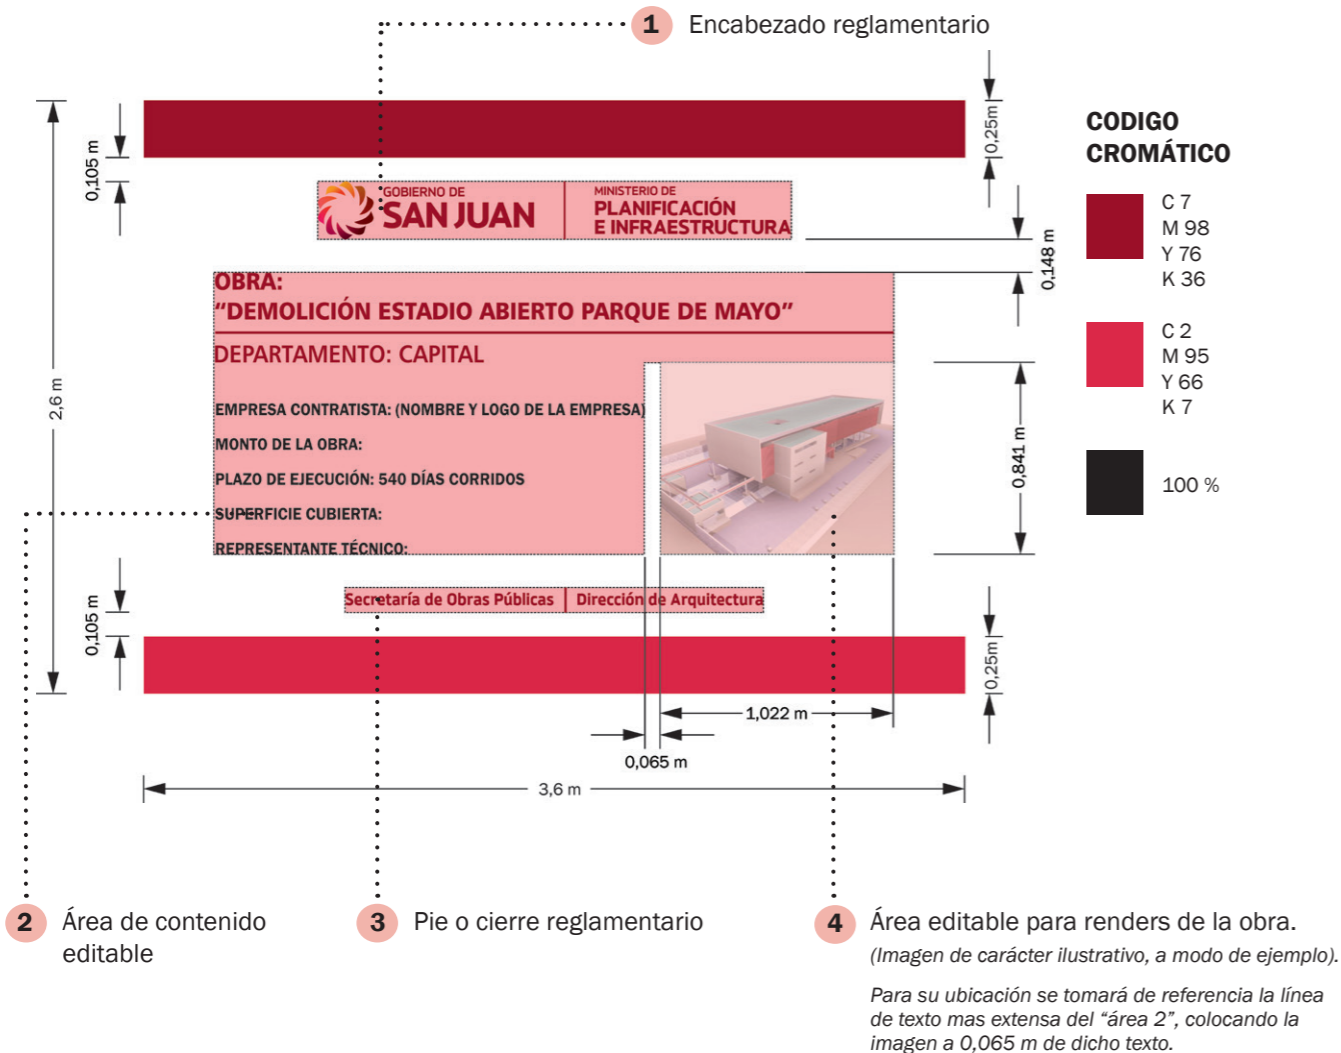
1 Encabezado reglamentario

0,105 m

0,25m

GOBIERNO DE SAN JUAN

MINISTERIO DE PLANIFICACIÓN E INFRAESTRUCTURA

0,148 m

OBRA:
"DEMOLICIÓN ESTADIO ABIERTO PARQUE DE MAYO"

DEPARTAMENTO: CAPITAL

EMPRESA CONTRATISTA: (NOMBRE Y LOGO DE LA EMPRESA)

MONTO DE LA OBRA:

PLAZO DE EJECUCIÓN: 540 DÍAS CORRIDOS

SUPERFICIE CUBIERTA:

REPRESENTANTE TÉCNICO:

2,6 m

0,841 m

Secretaría de Obras Públicas | Dirección de Arquitectura

0,105 m

0,25m

1,022 m

0,065 m

3,6 m

CODIGO CROMÁTICO

C 7
M 98
Y 76
K 36

C 2
M 95
Y 66
K 7

100 %

2 Área de contenido editable

3 Pie o cierre reglamentario

4 Área editable para renders de la obra.
(Imagen de carácter ilustrativo, a modo de ejemplo).

Para su ubicación se tomará de referencia la línea de texto mas extensa del "área 2", colocando la imagen a 0,065 m de dicho texto.